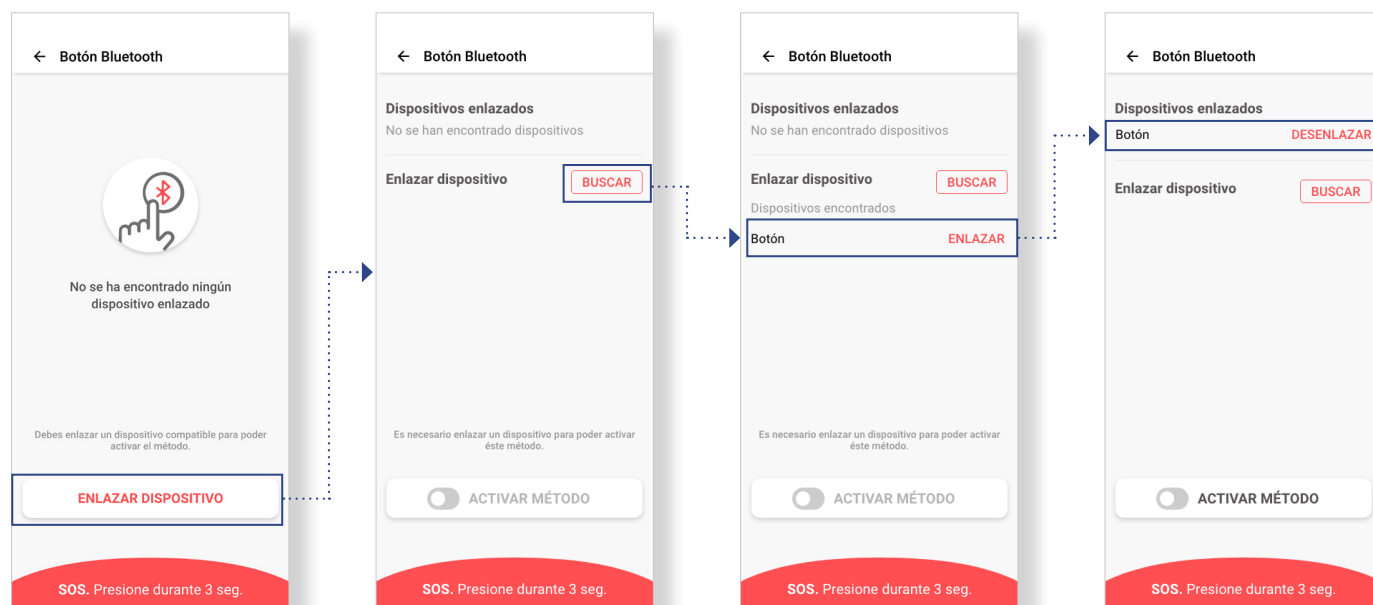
← Botón Bluetooth

No se ha encontrado ningún dispositivo enlazado

Debes enlazar un dispositivo compatible para poder activar el método.

ENLAZAR DISPOSITIVO

SOS. Presione durante 3 seg.

← Botón Bluetooth

Dispositivos enlazados
No se han encontrado dispositivos

Enlazar dispositivo BUSCAR

Es necesario enlazar un dispositivo para poder activar éste método.

ACTIVAR MÉTODO

SOS. Presione durante 3 seg.

← Botón Bluetooth

Dispositivos enlazados
No se han encontrado dispositivos

Enlazar dispositivo BUSCAR

Dispositivos encontrados

Botón ENLAZAR

Es necesario enlazar un dispositivo para poder activar éste método.

ACTIVAR MÉTODO

SOS. Presione durante 3 seg.

← Botón Bluetooth

Dispositivos enlazados

Botón DESENLAZAR

Enlazar dispositivo BUSCAR

ACTIVAR MÉTODO

SOS. Presione durante 3 seg.